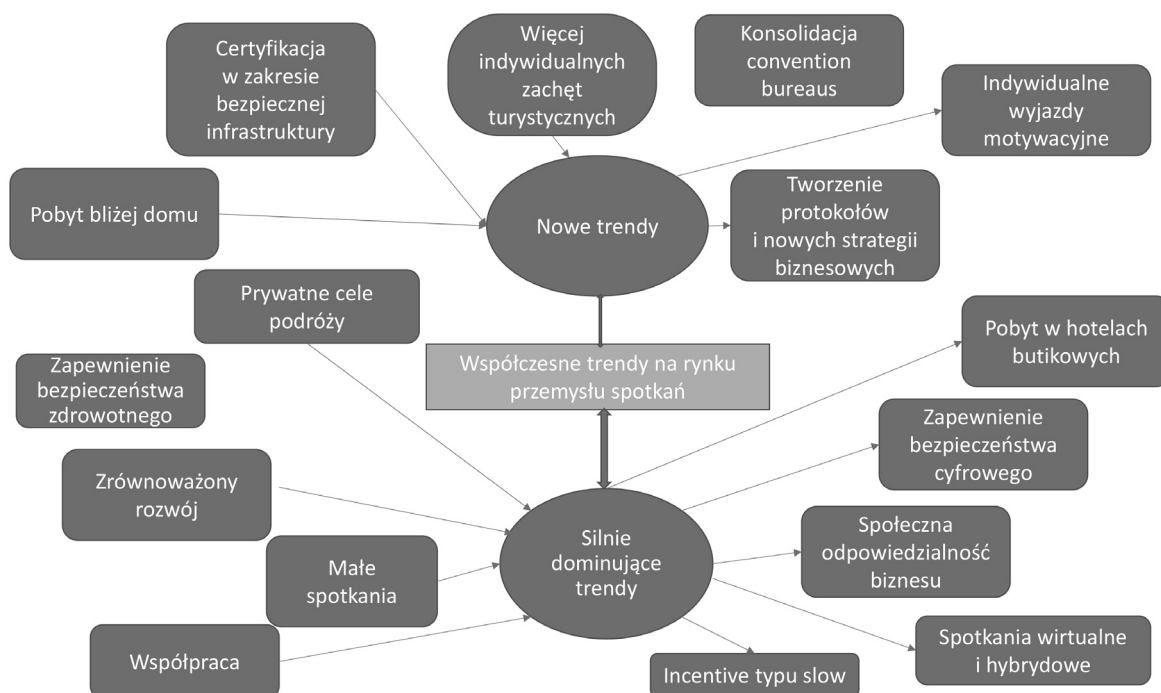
Certyfikacja w zakresie bezpiecznej infrastruktury

Więcej indywidualnych zachęt turystycznych

Konsolidacja convention bureaus

Indywidualne wyjazdy motywacyjne

Pobyt bliżej domu

Nowe trendy

Tworzenie protokołów i nowych strategii biznesowych

Prywatne cele podróży

Pobyt w hotelach butikowych

Zapewnienie bezpieczeństwa zdrowotnego

Współczesne trendy na rynku przemysłu spotkań

Zapewnienie bezpieczeństwa cyfrowego

Zrównoważony rozwój

Silnie dominujące trendy

Społeczna odpowiedzialność biznesu

Małe spotkania

Spotkania wirtualne i hybrydowe

Współpraca

Incentive typu slow